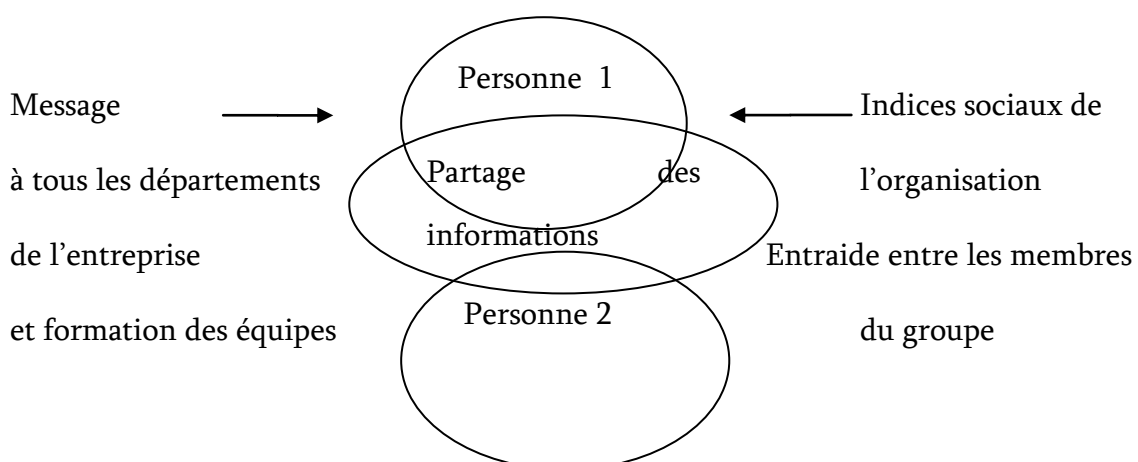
Message

à tous les départements

de l'entreprise

et formation des équipes

Personne 1

Partage des informations

Personne 2

Indices sociaux de

l'organisation

Entraide entre les membres

du groupe